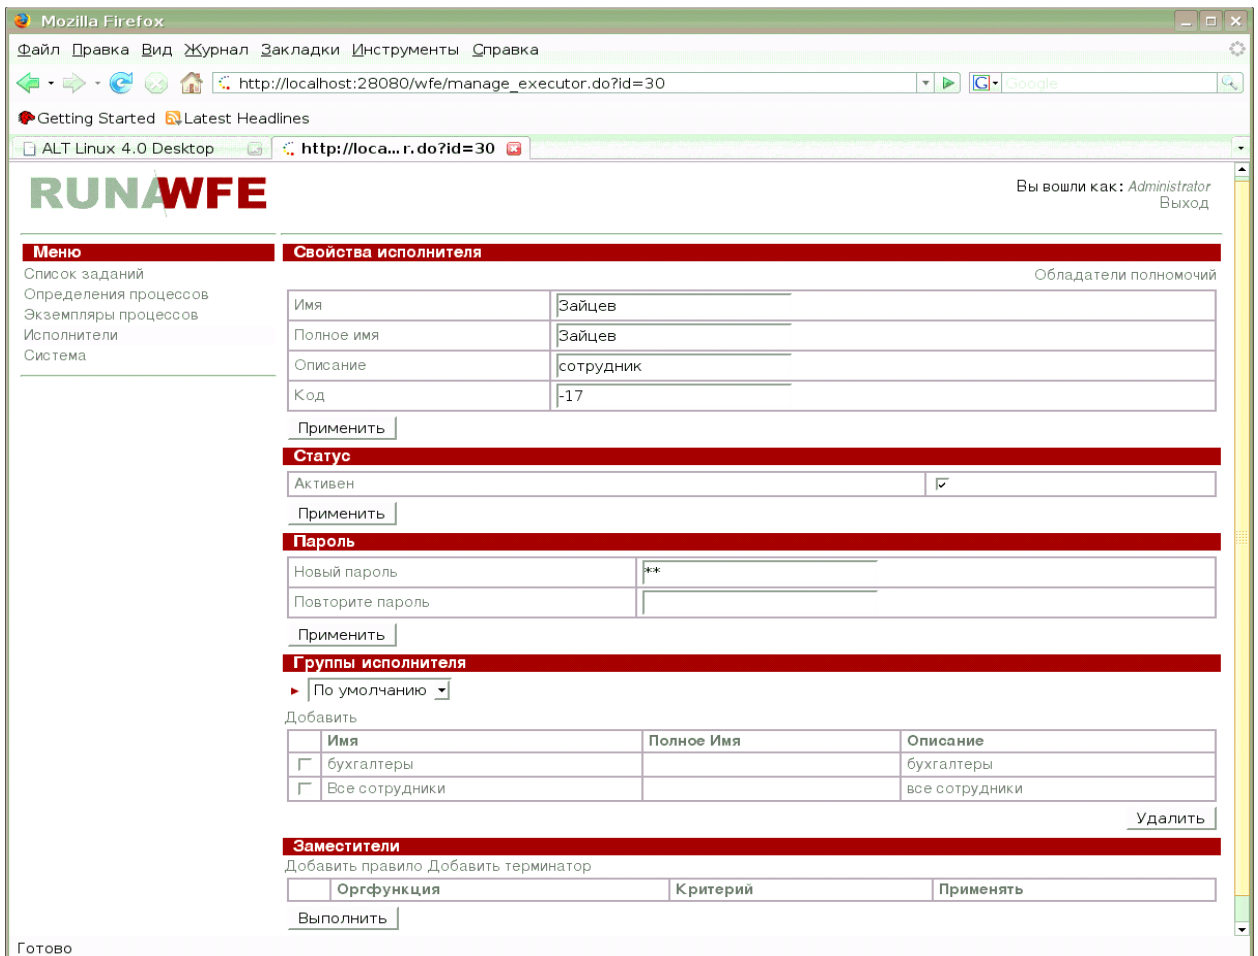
Mozilla Firefox

Файл Правка Вид Журнал Закладки Инструменты Справка

http://localhost:28080/wfe/manage_executor.do?id=30

Google

Getting Started Latest Headlines

ALT Linux 4.0 Desktop

http://loca...r.do?id=30

RUNAWFE

Вы вошли как: Administrator
Выход

Меню
Список заданий
Определения процессов
Экземпляры процессов
Исполнители
Система

Свойства исполнителя

Обладатели полномочий

| Имя | Зайцев |
|---|---|
| Полное имя | Зайцев |
| Описание | сотрудник |
| Код | -17 |

Применить

Статус

| Активен | ☑ |
|---|---|

Применить

Пароль

| Новый пароль | ** |
|---|---|
| Повторите пароль | |

Применить

Группы исполнителя

По умолчанию

Добавить

| | Имя | Полное Имя | Описание |
|---|---|---|---|
| ☐ | бухгалтеры | | бухгалтеры |
| ☐ | Все сотрудники | | все сотрудники |

Удалить

Заместители

Добавить правило Добавить терминатор

| | Оргфункция | Критерий | Применять |
|---|---|---|---|

Выполнить

Готово